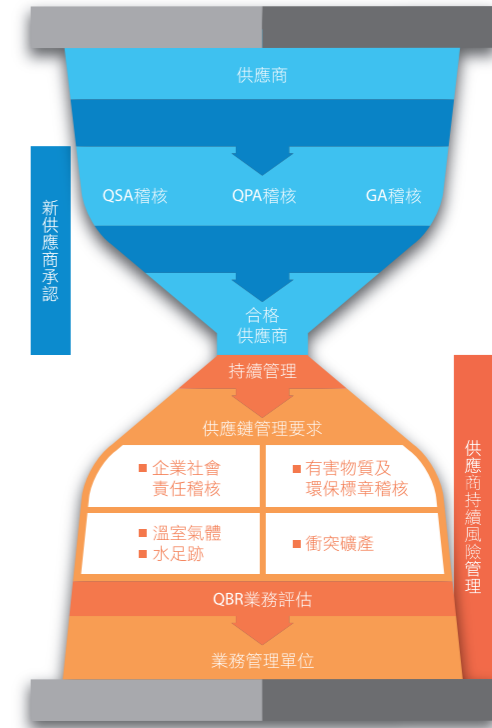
供應商

QSA稽核

QPA稽核

GA稽核

合格
供應商

新供應商承認

持續管理

供應鏈管理要求

■ 企業社會責任稽核

■ 有害物質及環保標章稽核

■ 溫室氣體
■ 水足跡

■ 衝突礦產

QBR業務評估

業務管理單位

供應商持續風險管理